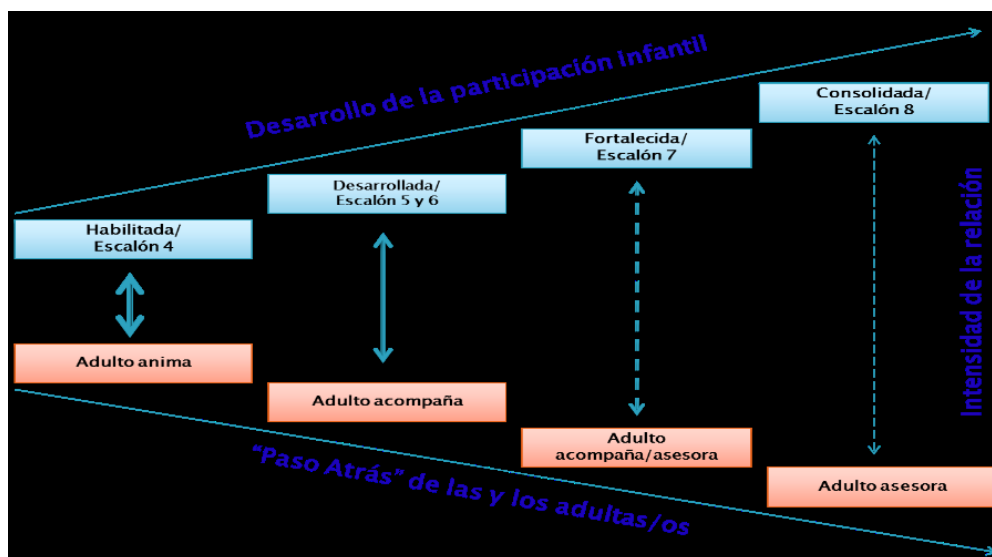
Desarrollo de la participación infantil

Habilitada/
Escalón 4

Adulto anima

Desarrollada/
Escalón 5 y 6

Adulto acompaña

Fortalecida/
Escalón 7

Adulto
acompaña/asesora

Consolidada/
Escalón 8

Adulto asesora

Intensidad de la relación

"Paso Atrás" de las y los adultas/os